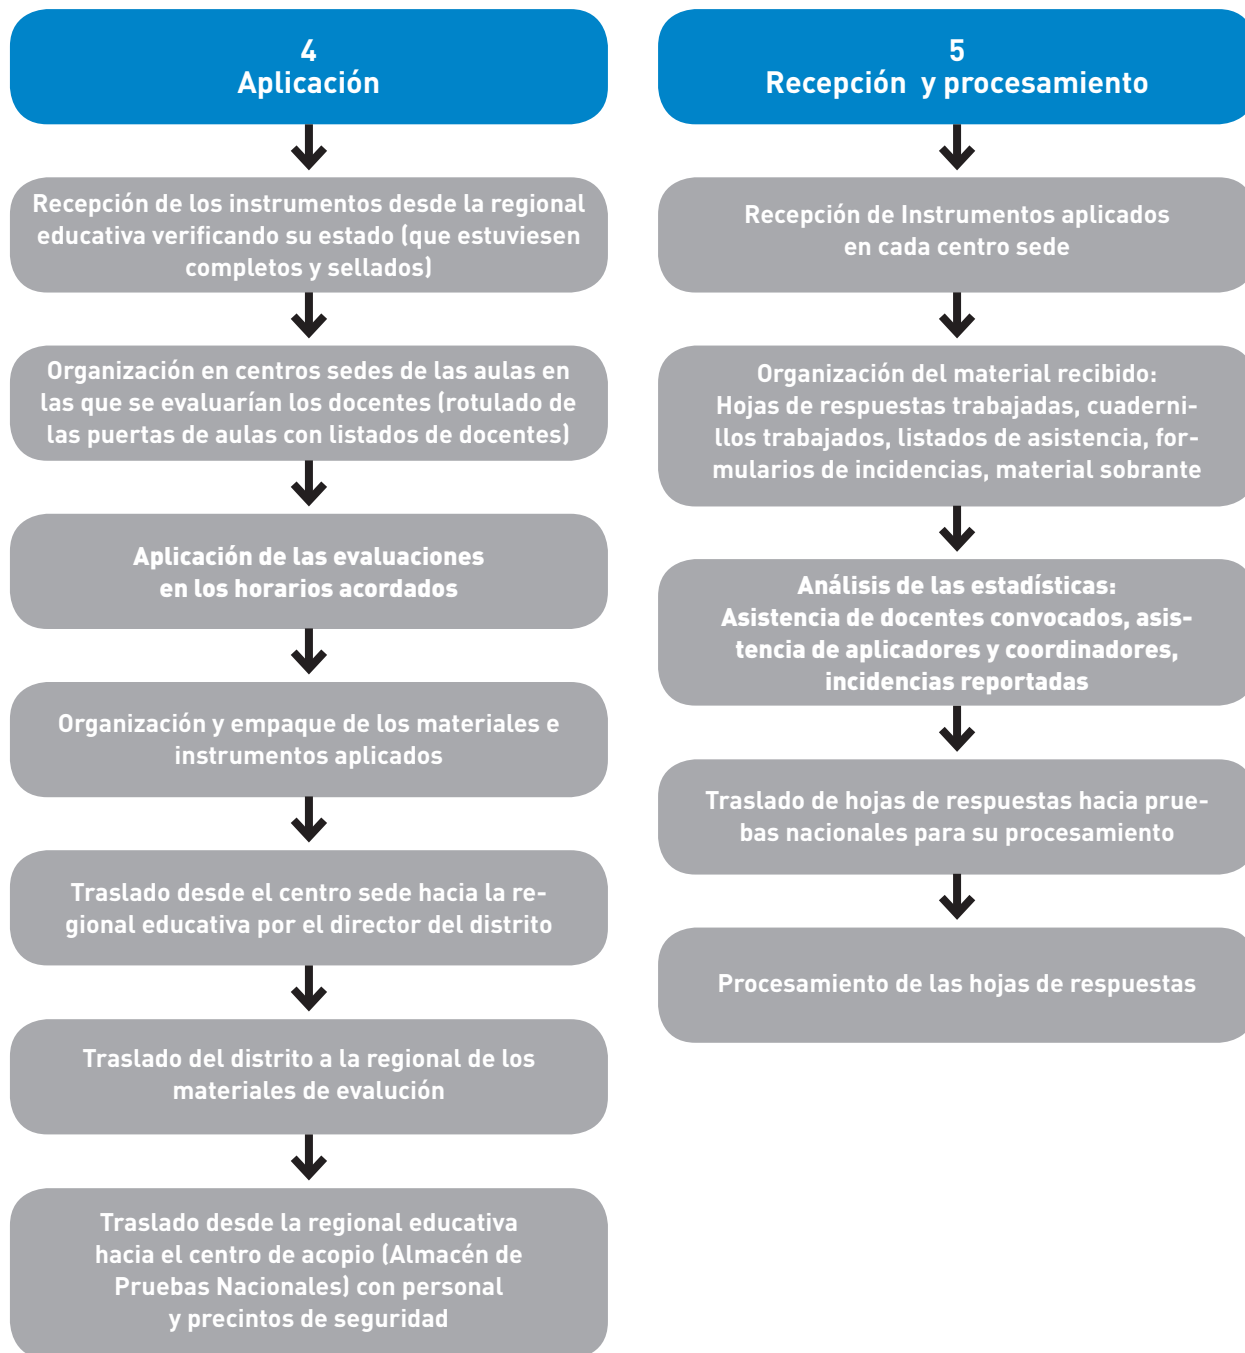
4
Aplicación

Recepción de los instrumentos desde la regional educativa verificando su estado (que estuviesen completos y sellados)

Organización en centros sedes de las aulas en las que se evaluarían los docentes (rotulado de las puertas de aulas con listados de docentes)

Aplicación de las evaluaciones en los horarios acordados

Organización y empaque de los materiales e instrumentos aplicados

Traslado desde el centro sede hacia la regional educativa por el director del distrito

Traslado del distrito a la regional de los materiales de evalución

Traslado desde la regional educativa hacia el centro de acopio (Almacén de Pruebas Nacionales) con personal y precintos de seguridad

5
Recepción y procesamiento

Recepción de Instrumentos aplicados en cada centro sede

Organización del material recibido: Hojas de respuestas trabajadas, cuadernillos trabajados, listados de asistencia, formularios de incidencias, material sobrante

Análisis de las estadísticas: Asistencia de docentes convocados, asistencia de aplicadores y coordinadores, incidencias reportadas

Traslado de hojas de respuestas hacia pruebas nacionales para su procesamiento

Procesamiento de las hojas de respuestas